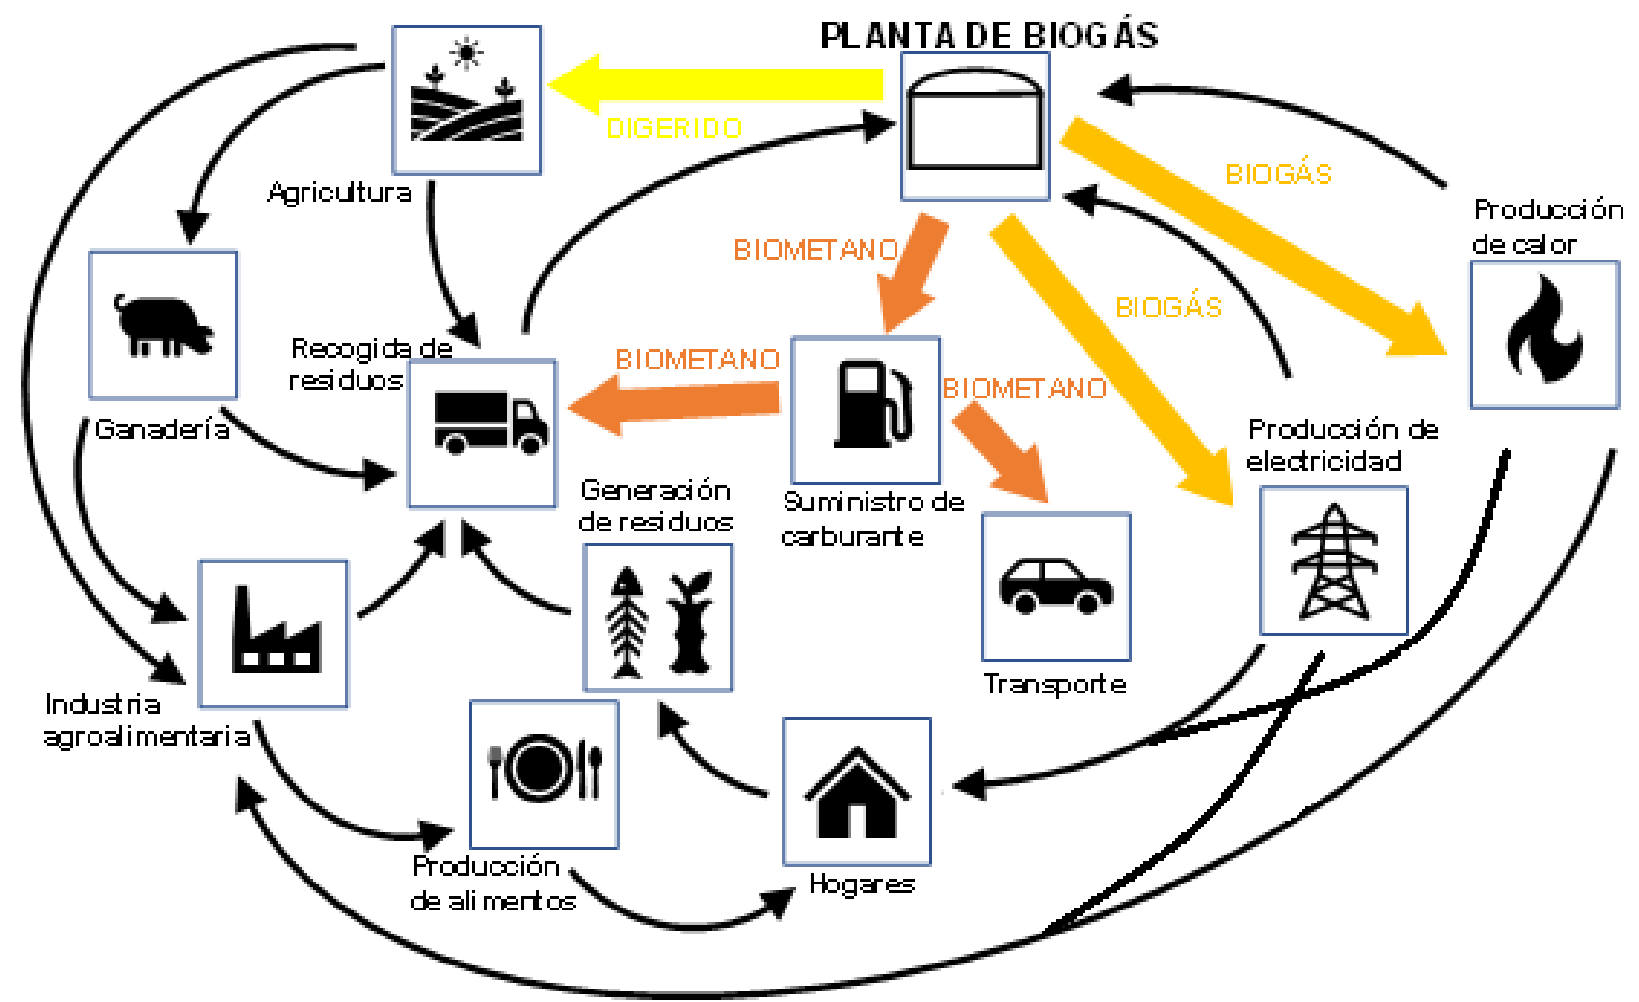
PLANTA DE BIOGÁS

DIGERIDO

Agricultura

BIOGÁS

Producción de calor

BIOMETANO

BIOGÁS

Ganadería

Recogida de residuos

BIOMETANO

BIOMETANO

Producción de electricidad

Generación de residuos

Suministro de carburante

Transporte

Industria agroalimentaria

Producción de alimentos

Hogares